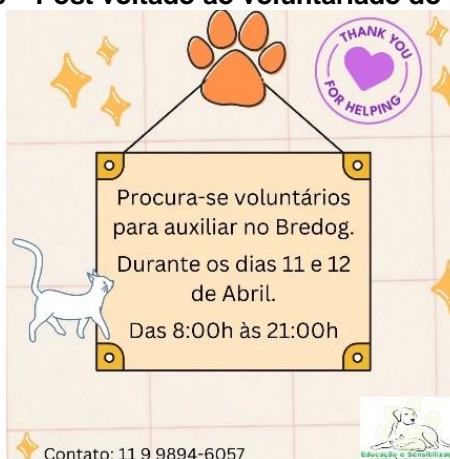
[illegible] Post voltado ao voluntariado do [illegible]

THANK YOU FOR HELPING

Procura-se voluntários para auxiliar no Bredog.

Durante os dias 11 e 12 de Abril.

Das 8:00h às 21:00h

Contato: 11 9 9894-6057

Educação e Sensibiliza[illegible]